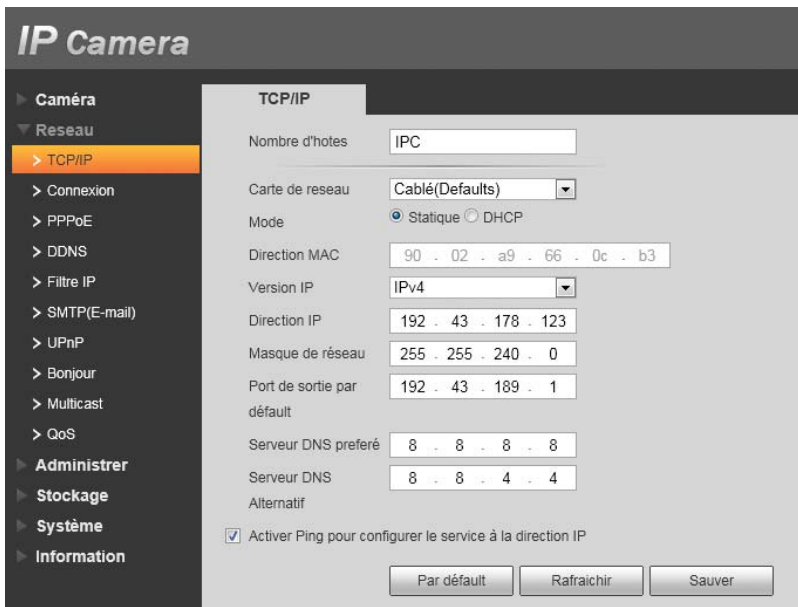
IP Camera

Caméra
Reseau
> TCP/IP
> Connexion
> PPPoE
> DDNS
> Filtre IP
> SMTP(E-mail)
> UPnP
> Bonjour
> Multicast
> QoS
Administrer
Stockage
Système
Information

TCP/IP

Nombre d'hotes IPC

Carte de reseau Cablé(Defaults)
Mode Statique DHCP
Direction MAC 90 . 02 . a9 . 66 . 0c . b3
Version IP IPv4
Direction IP 192 . 43 . 178 . 123
Masque de réseau 255 . 255 . 240 . 0
Port de sortie par défault 192 . 43 . 189 . 1
Serveur DNS preferé 8 . 8 . 8 . 8
Serveur DNS Alternatif 8 . 8 . 4 . 4

Activer Ping pour configurer le service à la direction IP

Par défault Rafraichir Sauver